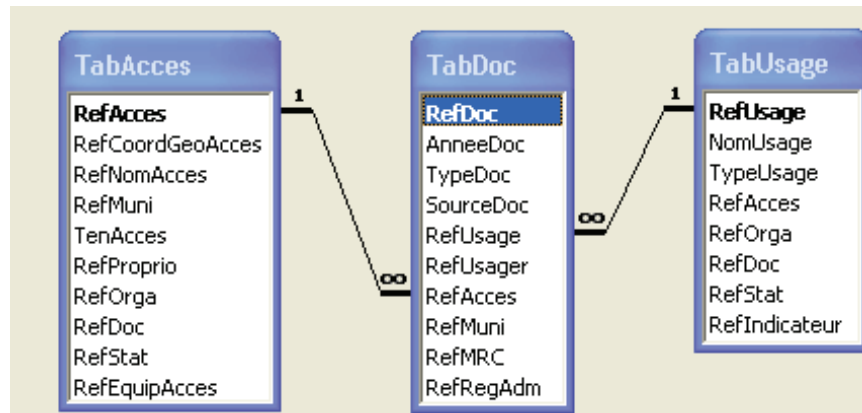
TabAcces

RefAcces
RefCoordGeoAcces
RefNomAcces
RefMuni
TenAcces
RefProprio
RefOrga
RefDoc
RefStat
RefEquipAcces

1

∞

TabDoc

RefDoc
AnneeDoc
TypeDoc
SourceDoc
RefUsage
RefUsager
RefAcces
RefMuni
RefMRC
RefRegAdm

∞

1

TabUsage

RefUsage
NomUsage
TypeUsage
RefAcces
RefOrga
RefDoc
RefStat
RefIndicateur